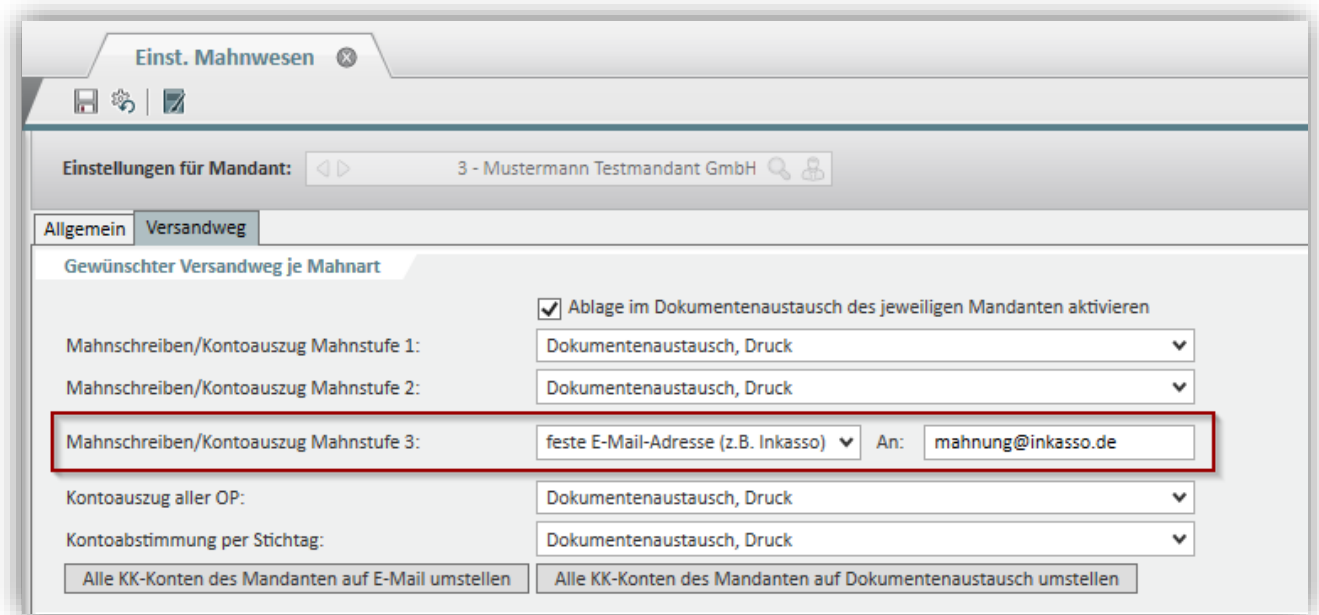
Einst. Mahnwesen

Einstellungen für Mandant: 3 - Mustermann Testmandant GmbH

Allgemein | Versandweg

Gewünschter Versandweg je Mahnart

Ablage im Dokumentenaustausch des jeweiligen Mandanten aktivieren

Mahnschreiben/Kontoauszug Mahnstufe 1: Dokumentenaustausch, Druck

Mahnschreiben/Kontoauszug Mahnstufe 2: Dokumentenaustausch, Druck

Mahnschreiben/Kontoauszug Mahnstufe 3: feste E-Mail-Adresse (z.B. Inkasso) An: mahnung@inkasso.de

Kontoauszug aller OP: Dokumentenaustausch, Druck

Kontoabstimmung per Stichtag: Dokumentenaustausch, Druck

Alle KK-Konten des Mandanten auf E-Mail umstellen

Alle KK-Konten des Mandanten auf Dokumentenaustausch umstellen